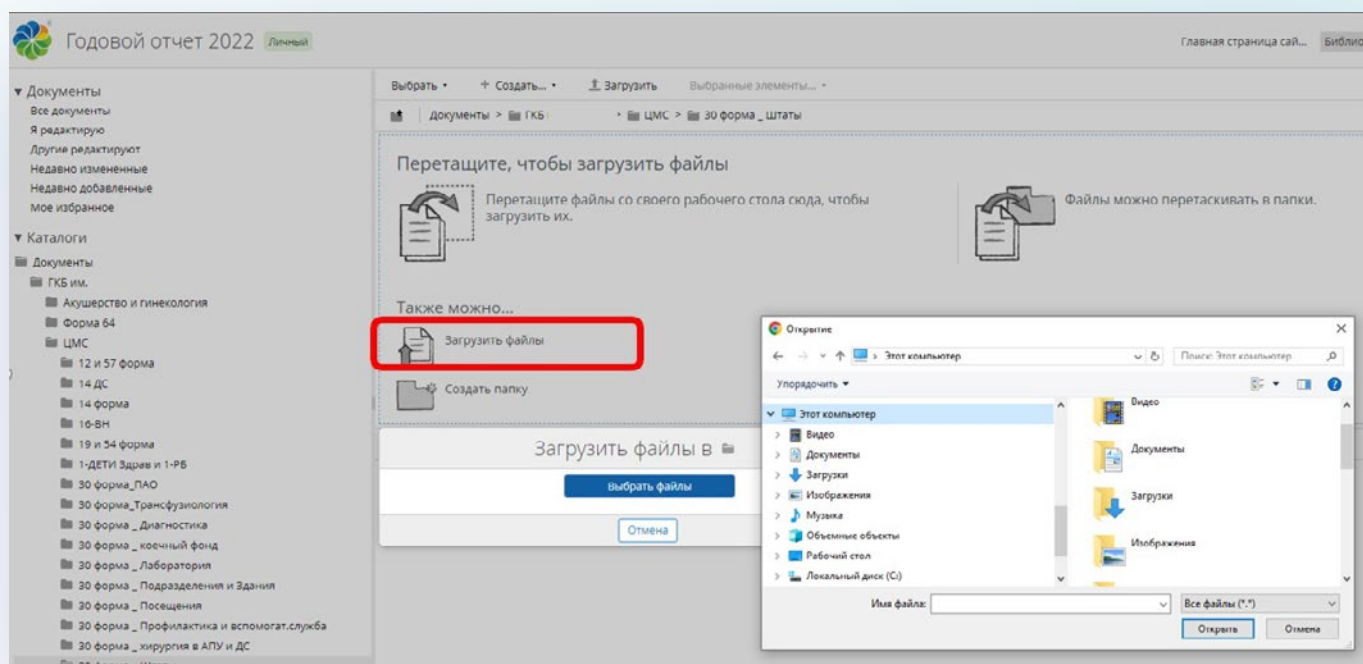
Годовой отчет 2022 Личный

Главная страница сай... Библио

▾ Документы
Все документы
Я редактирую
Другие редактируют
Недавно измененные
Недавно добавленные
Мое избранное

▾ Каталоги
Документы
ГКБ им.
Акушерство и гинекология
Форма 64
ЦМС
12 и 57 форма
14 ДС
14 форма
16-ВН
19 и 54 форма
1-ДЕТИ Здрав и 1-РБ
30 форма_ПАО
30 форма_Трансфузиология
30 форма _ Диагностика
30 форма _ коечный фонд
30 форма _ Лаборатория
30 форма _ Подразделения и Здания
30 форма _ Посещения
30 форма _ Профилактика и вспомогат.служба
30 форма _ хирургия в АПУ и ДС

Выбрать • + Создать... • Загрузить Выбранные элементы... •

Документы > ГКБ > ЦМС > 30 форма _ штаты

Перетащите, чтобы загрузить файлы

Перетащите файлы со своего рабочего стола сюда, чтобы загрузить их.

Файлы можно перетаскивать в папки.

Также можно...

Загрузить файлы

Создать папку

Загрузить файлы в

Выбрать файлы

Отмена

Открытие
Этот компьютер
Поиск: Этот компьютер
Упорядочить ▾
Этот компьютер
Видео
Документы
Загрузки
Изображения
Музыка
Объемные объекты
Рабочий стол
Локальный диск (C:)
Видео
Документы
Загрузки
Изображения
Имя файла:
Все файлы (*.*)
Открыть
Отмена